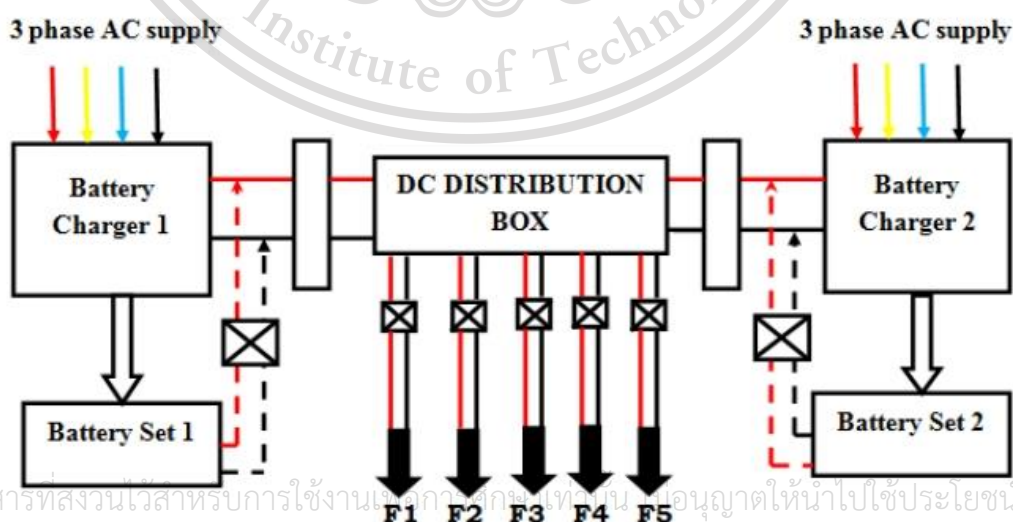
3 phase AC supply

Institute of Techno

3 phase AC supply

Battery Charger 1

DC DISTRIBUTION BOX

Battery Charger 2

Battery Set 1

Battery Set 2

F1 F2 F3 F4 F5

การที่สงวนไว้สำหรับการใช้งานเพื่อการศึกษาเท่านั้น ไม่อนุญาตให้นำไปใช้ประโยชน์